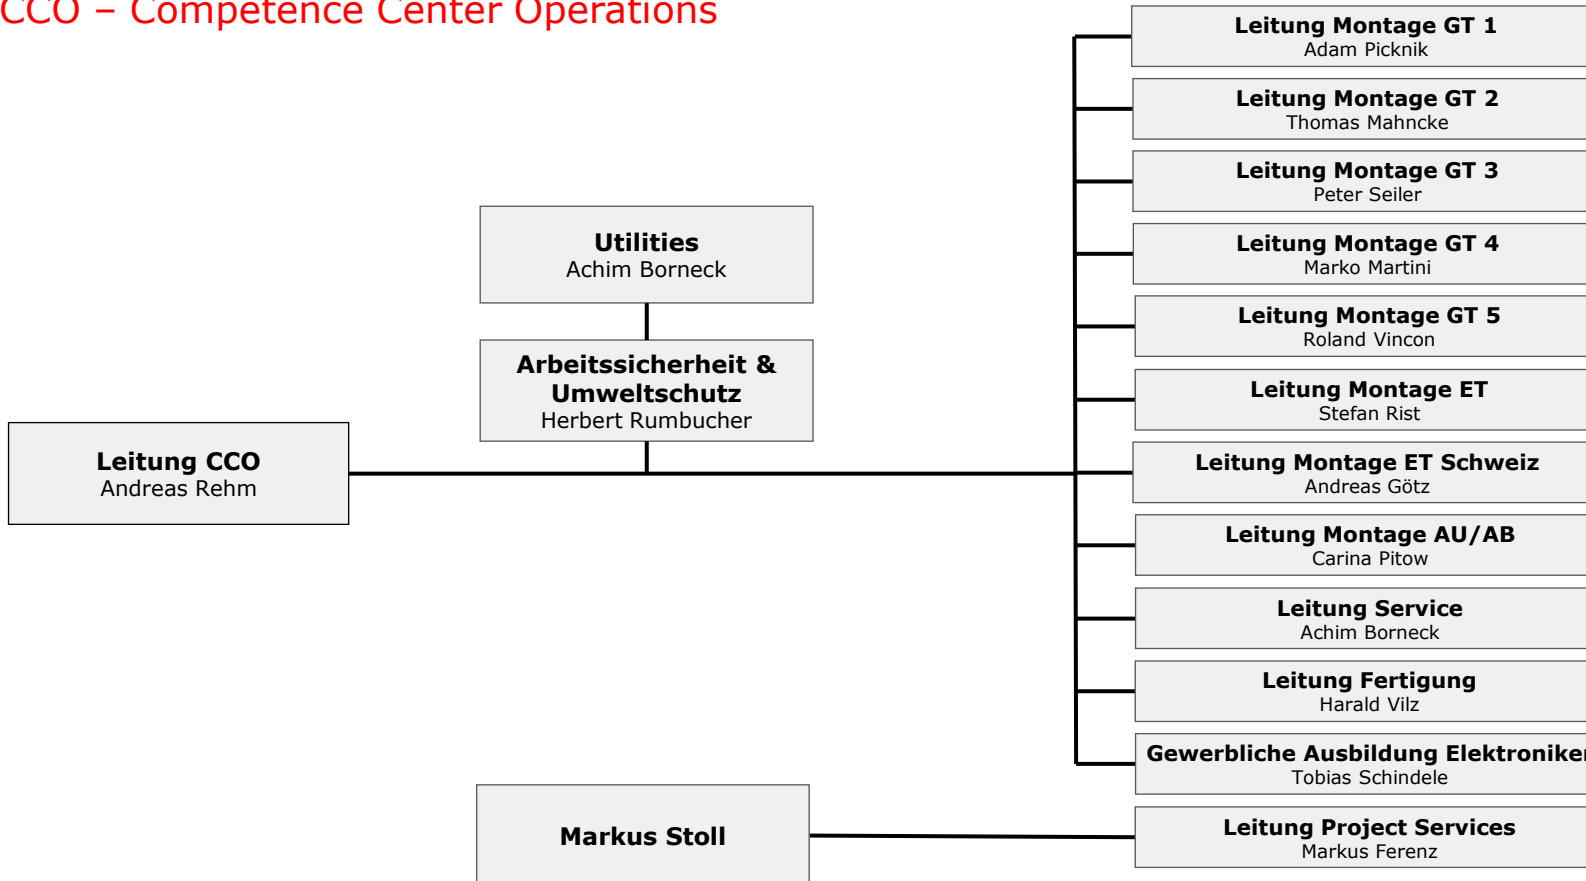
CCO – Competence Center Operations

Utilities
Achim Borneck

Arbeitssicherheit & Umweltschutz
Herbert Rumbucher

Leitung CCO
Andreas Rehm

Markus Stoll

Leitung Montage GT 1
Adam Picknik

Leitung Montage GT 2
Thomas Mahncke

Leitung Montage GT 3
Peter Seiler

Leitung Montage GT 4
Marko Martini

Leitung Montage GT 5
Roland Vincon

Leitung Montage ET
Stefan Rist

Leitung Montage ET Schweiz
Andreas Götz

Leitung Montage AU/AB
Carina Pitow

Leitung Service
Achim Borneck

Leitung Fertigung
Harald Vilz

Gewerbliche Ausbildung Elektroniker
Tobias Schindele

Leitung Project Services
Markus Ferenz